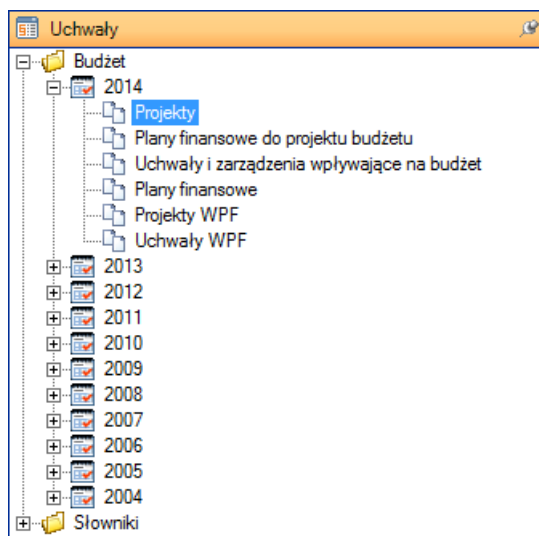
Uchwały
Budżet
2014
Projekty
Plany finansowe do projektu budżetu
Uchwały i zarządzenia wpływające na budżet
Plany finansowe
Projekty WPF
Uchwały WPF
2013
2012
2011
2010
2009
2008
2007
2006
2005
2004
Słowniki